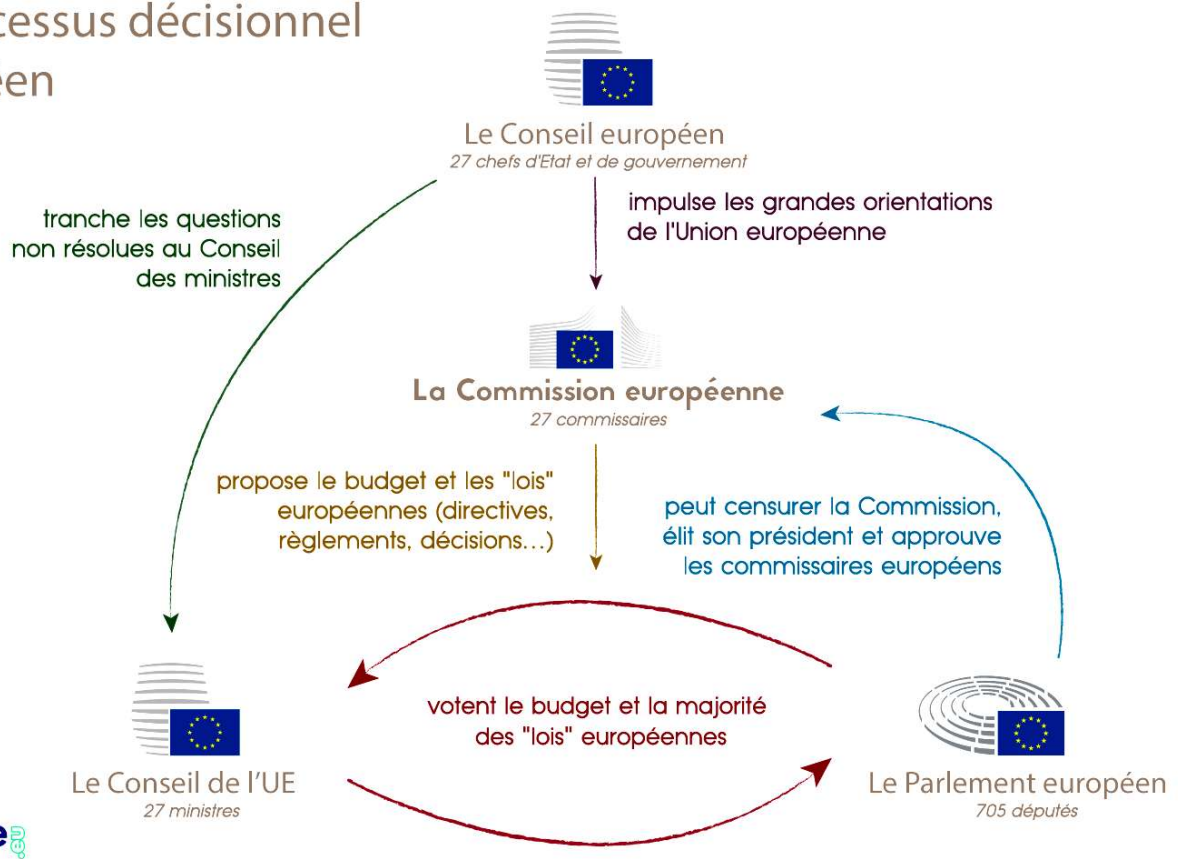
cessus décisionnel
éen

Le Conseil européen
27 chefs d'Etat et de gouvernement

impulse les grandes orientations de l'Union européenne

tranche les questions non résolues au Conseil des ministres

La Commission européenne
27 commissaires

proposе le budget et les "lois" européennes (directives, règlements, décisions...)

peut censurer la Commission, élit son président et approuve les commissaires européens

votent le budget et la majorité des "lois" européennes

Le Conseil de l'UE
27 ministres

Le Parlement européen
705 députés

e
.eu